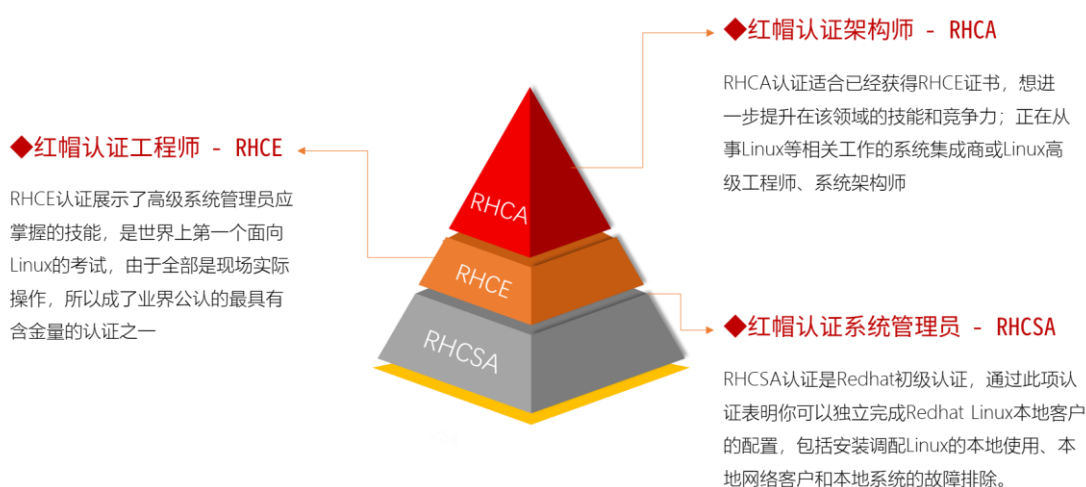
◆红帽认证架构师 - RHCA

RHCA认证适合已经获得RHCE证书，想进一步提升在该领域的技能和竞争力；正在从事Linux等相关工作的系统集成商或Linux高级工程师、系统架构师

◆红帽认证工程师 - RHCE

RHCE认证展示了高级系统管理员应掌握的技能，是世界上第一个面向Linux的考试，由于全部是现场实际操作，所以成了业界公认的最具有含金量的认证之一

RHCA

RHCE

RHCSA

◆红帽认证系统管理员 - RHCSA

RHCSA认证是Redhat初级认证，通过此项认证表明你可以独立完成Redhat Linux本地客户的配置，包括安装调配Linux的本地使用、本地网络客户和本地系统的故障排除。